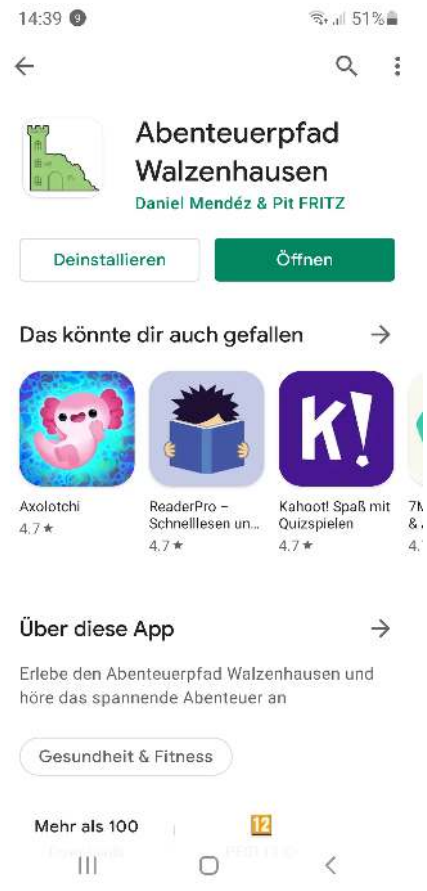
14:39 9
51%

Abenteuerpfad Walzenhausen
Daniel Mendéz & Pit FRITZ

Deinstallieren
Öffnen

Das könnte dir auch gefallen

Axolotchi
4.7★

ReaderPro – Schnelllesen un...
4.7★

Kahoot! Spaß mit Quizspielen
4.7★

7M
& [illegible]
4.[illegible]

K!

Über diese App

Erlebe den Abenteuerpfad Walzenhausen und höre das spannende Abenteuer an

Gesundheit & Fitness

Mehr als 100
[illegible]

12
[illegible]